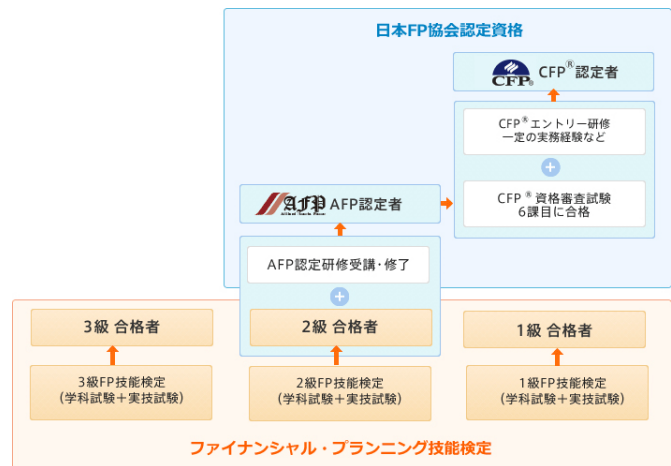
日本FP協会認定資格

CFP CFP® 認定者

CFP® エントリー研修
一定の実務経験など

CFP® 資格審査試験
6課目に合格

AFP AFP認定者

AFP認定研修受講・修了

3級 合格者

2級 合格者

1級 合格者

3級FP技能検定
（学科試験＋実技試験）

2級FP技能検定
（学科試験＋実技試験）

1級FP技能検定
（学科試験＋実技試験）

ファイナンシャル・プランニング技能検定